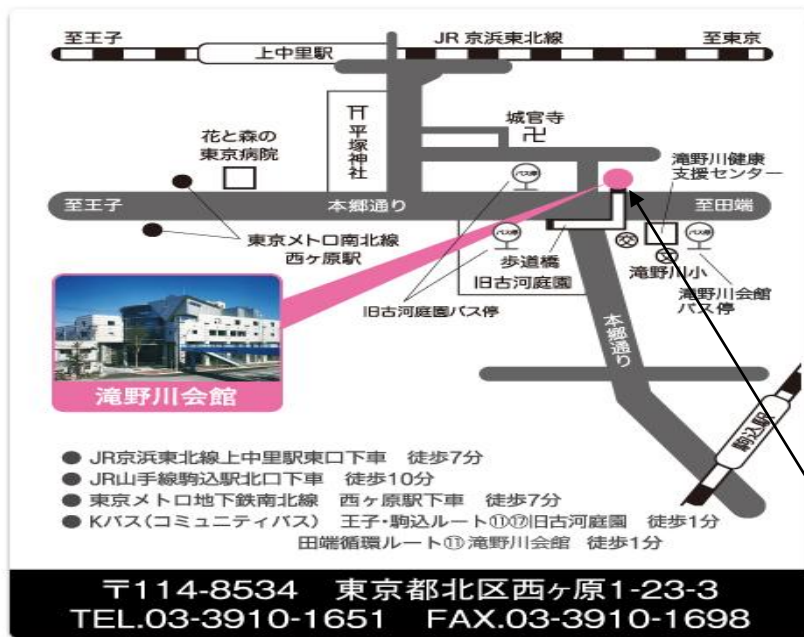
至王子

JR 京浜東北線

至東京

上中里駅

平塚神社

城官寺

花と森の東京病院

バス停

滝野川健康支援センター

至王子

本郷通り

至田端

東京メトロ南北線
西ヶ原駅

歩道橋

旧古河庭園

滝野川小

滝野川会館
バス停

旧古河庭園バス停

本郷通り

駒込駅

滝野川会館

● JR京浜東北線上中里駅東口下車　徒歩7分
● JR山手線駒込駅北口下車　徒歩10分
● 東京メトロ地下鉄南北線　西ヶ原駅下車　徒歩7分
● Kバス（コミュニティバス）　王子・駒込ルート⑪⑰旧古河庭園　徒歩1分
田端循環ルート⑪ 滝野川会館　徒歩1分

〒114-8534　東京都北区西ヶ原1-23-3
TEL.03-3910-1651　FAX.03-3910-1698